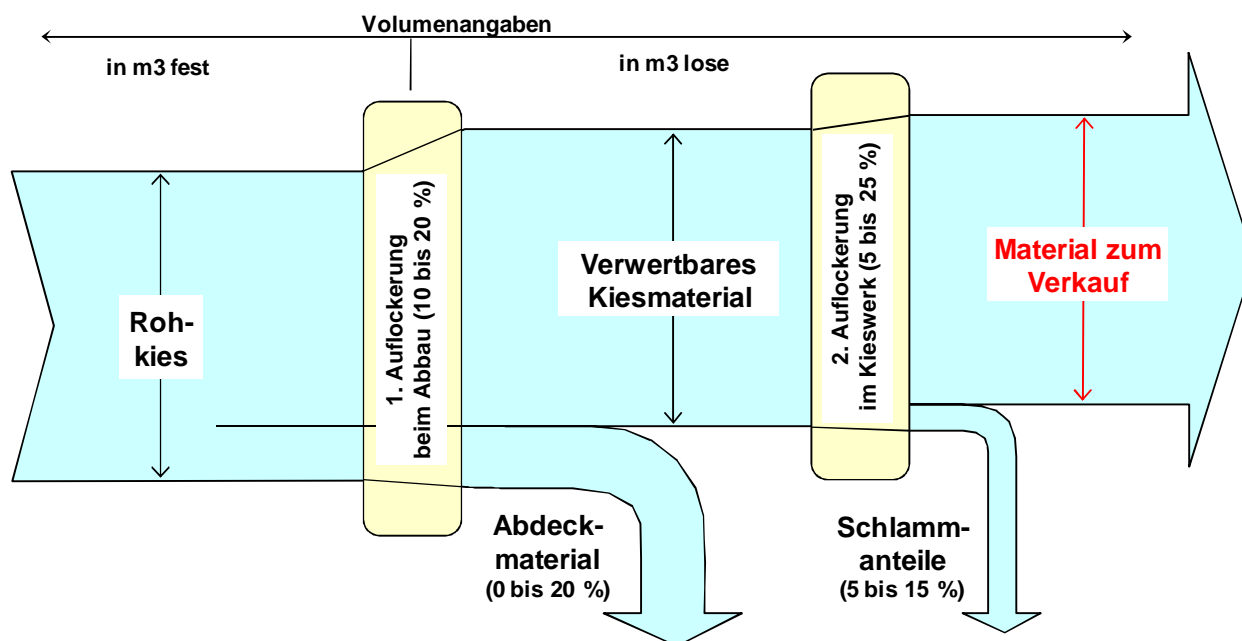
Volumenangaben

in m3 fest

in m3 lose

Rohkies

1. Auflockerung beim Abbau (10 bis 20 %)

Verwertbares Kiesmaterial

2. Auflockerung im Kieswerk (5 bis 25 %)

Material zum Verkauf

Abdeckmaterial
(0 bis 20 %)

Schlammanteile
(5 bis 15 %)